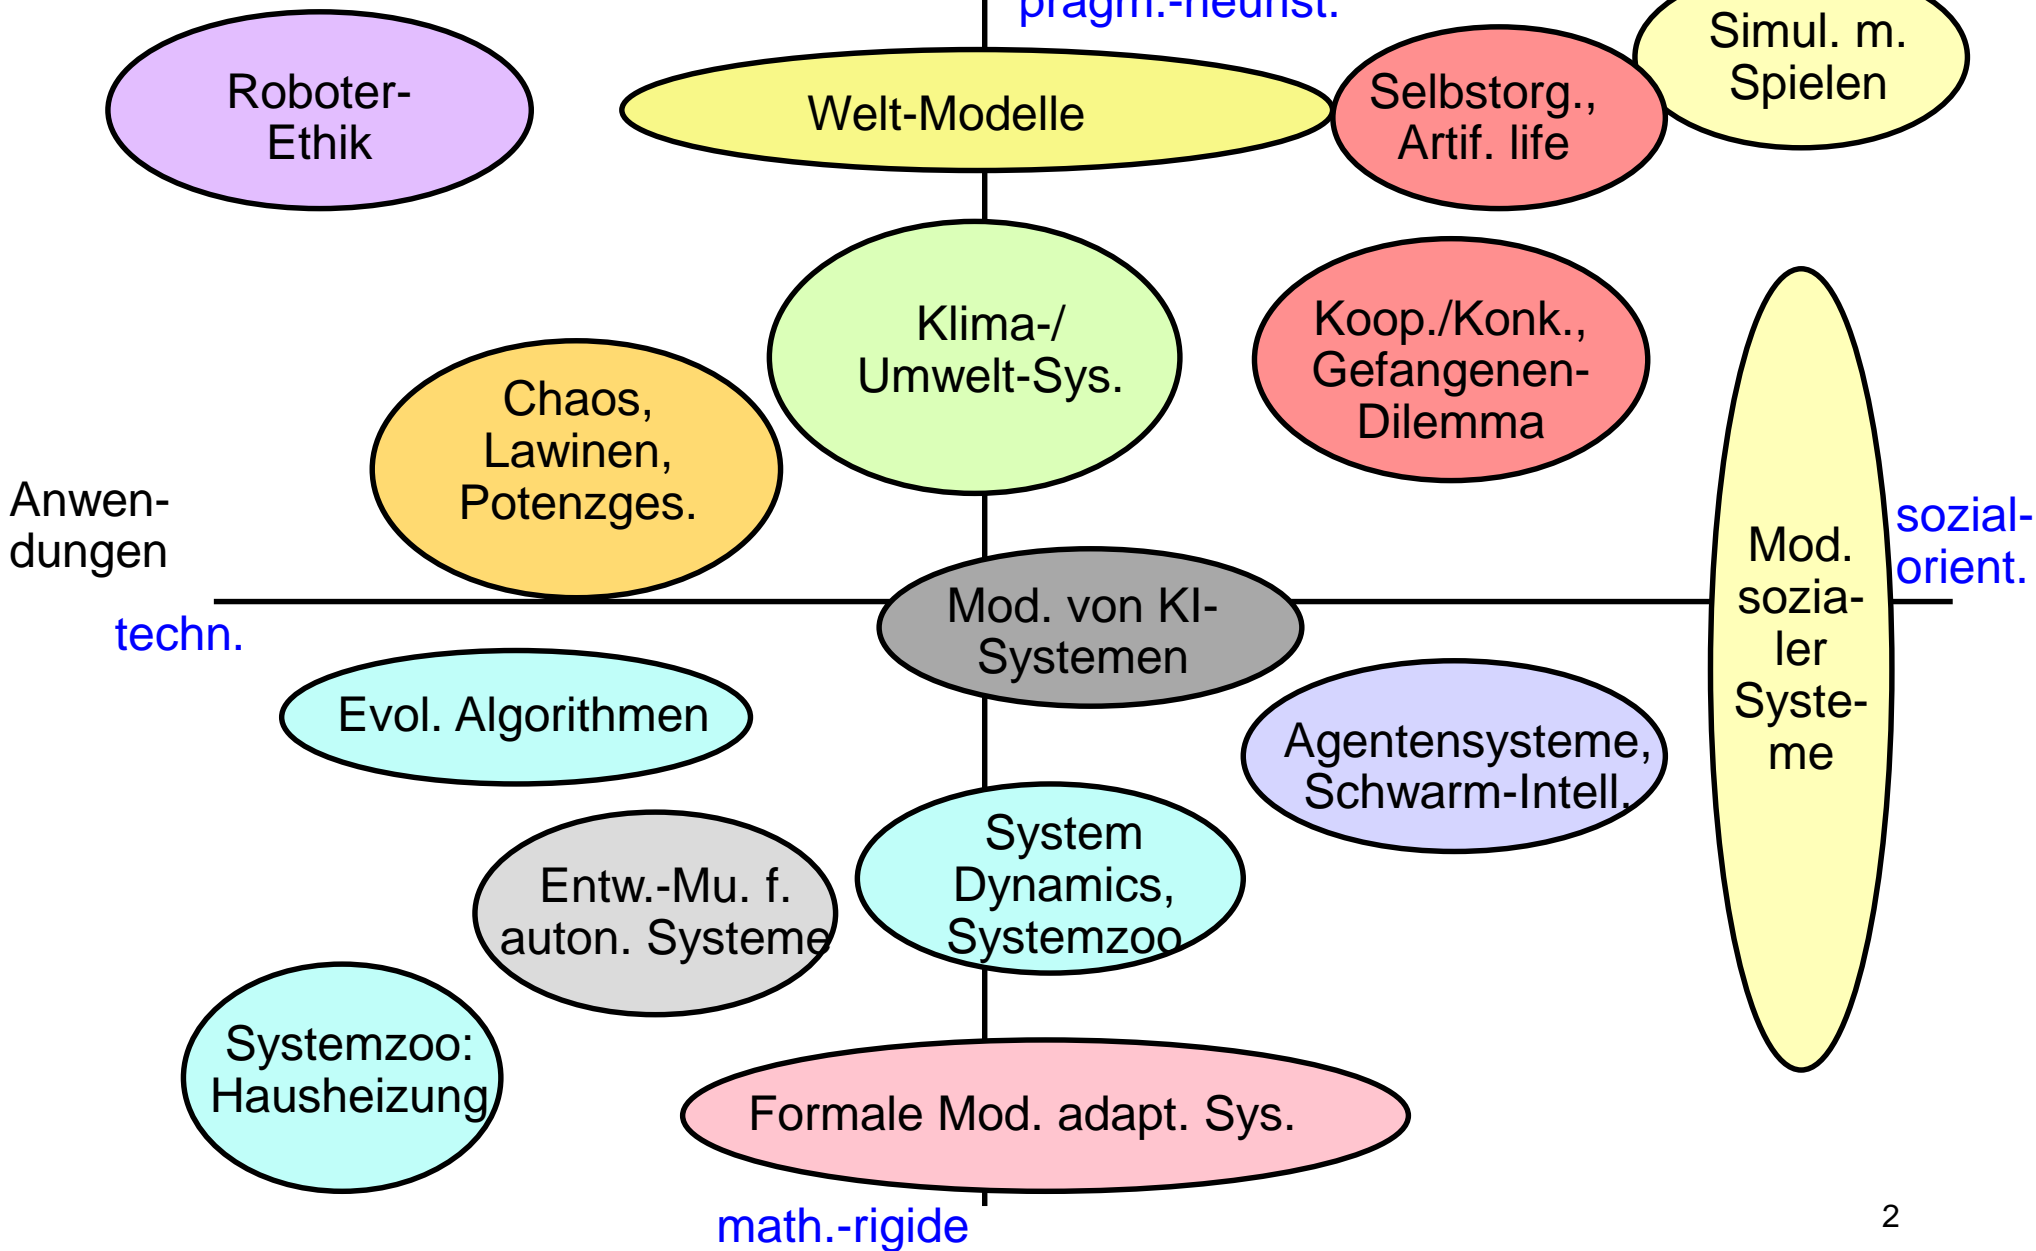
pragm.-heurist.

Roboter-Ethik

Welt-Modelle

Selbstorg., Artif. life

Simul. m. Spielen

Klima-/ Umwelt-Sys.

Koop./Konk., Gefangenen-Dilemma

Chaos, Lawinen, Potenzges.

Anwen-dungen

Mod. sozia-ler Syste-me

sozial-orient.

techn.

Mod. von KI-Systemen

Evol. Algorithmen

Agentensysteme, Schwarm-Intell.

Entw.-Mu. f. auton. Systeme

System Dynamics, Systemzoo

Systemzoo: Hausheizung

Formale Mod. adapt. Sys.

math.-rigide

2